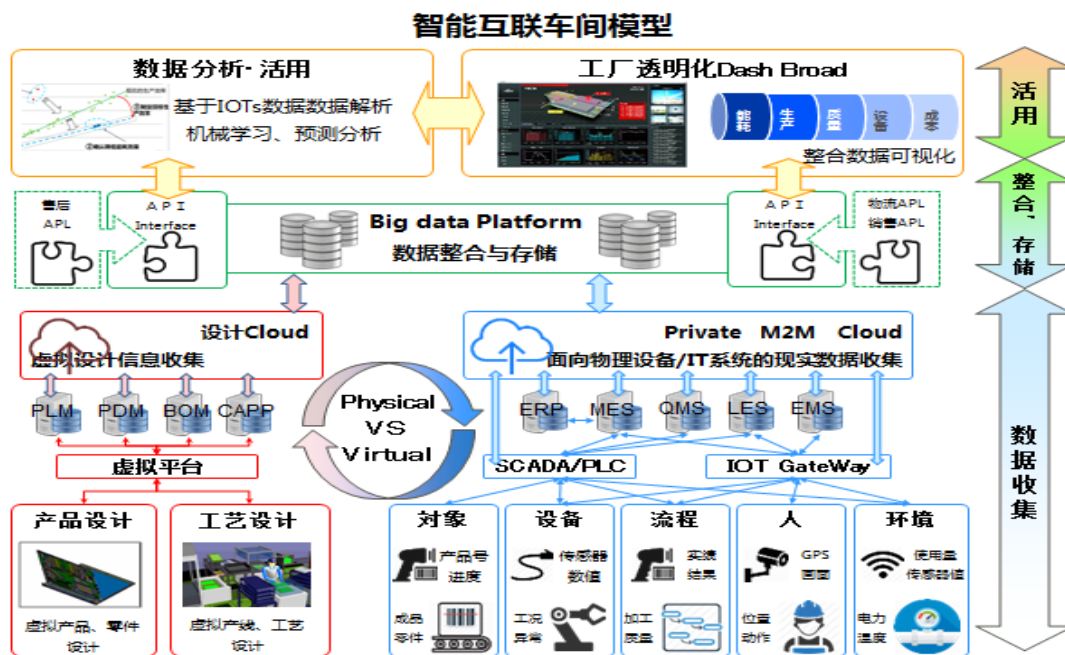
智能互联车间模型

数据分析· 活用

基于IOTs数据数据解析
机械学习、预测分析

工厂透明化Dash Broad

能耗 生产 质量 设备 成本

整合数据可视化

活用

售后
APL

API
Interface

Big data Platform
数据整合与存储

API
Interface

物流APL
销售APL

整合、存储

设计Cloud
虚拟设计信息收集

Private M2M Cloud
面向物理设备/IT系统的现实数据收集

PLM PDM BOM CAPP

Physical
VS
Virtual

ERP MES QMS LES EMS

虚拟平台

SCADA/PLC

IOT GateWay

数据收集

产品设计

虚拟产品、零件设计

工艺设计

虚拟产线、工艺设计

对象

产品号
进度

成品
零件

设备

传感器
数值

工况
异常

流程

实绩
结果

加工
质量

人

GPS
画面

位置
动作

环境

使用量
传感器值

电力
温度